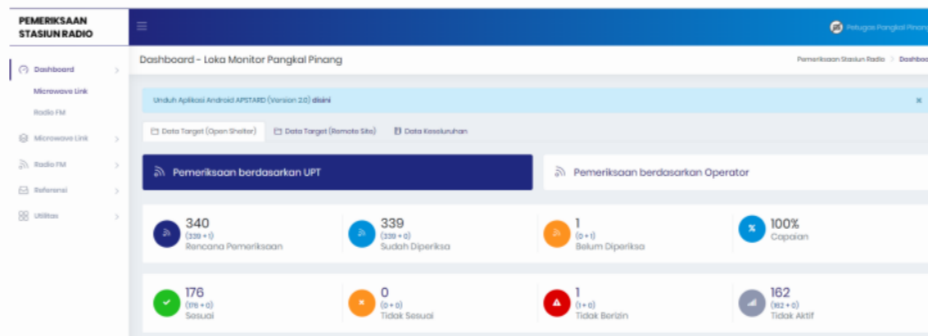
PEMERIKSAAN STASIUN RADIO

Petugas Pangkal Pinang

Dashboard

Microwave Link

Radio FM

Microwave Link

Radio FM

Referensi

Utilitas

Dashboard - Loka Monitor Pangkal Pinang

Pemeriksaan Stasiun Radio > Dashbo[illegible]

Unduh Aplikasi Android APSTARD (Version 2.0) disini

×

Data Target (Open Shelter)

Data Target (Remote Site)

Data Keseluruhan

Pemeriksaan berdasarkan UPT

Pemeriksaan berdasarkan Operator

340
(339 + 1)
Rencana Pemeriksaan

339
(339 + 0)
Sudah Diperiksa

1
(0 + 1)
Belum Diperiksa

100%
Capaian

176
(176 + 0)
Sesuai

0
(0 + 0)
Tidak Sesuai

1
(1 + 0)
Tidak Berizin

162
(162 + 0)
Tidak Aktif